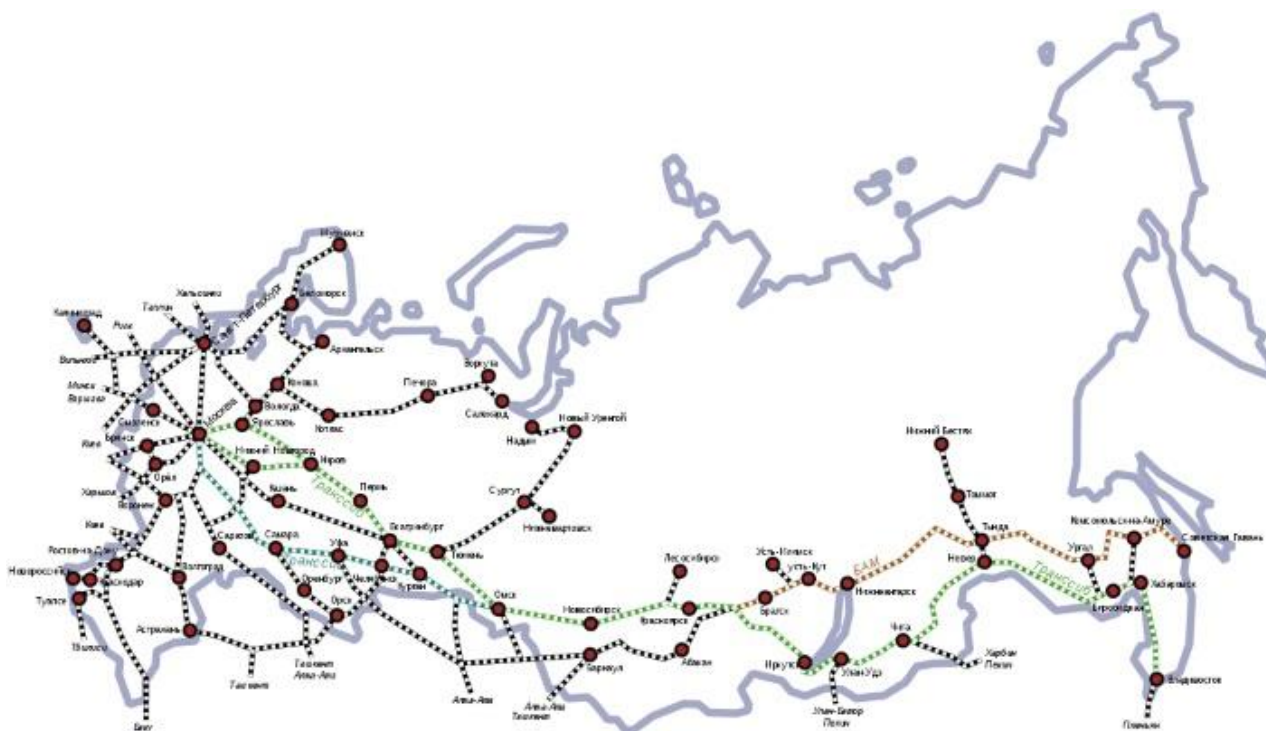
Мурманск
Хельсинки
Петрозаводск
Калининград
Таллин
Санкт-Петербург
Рига
Вильнюс
Архангельск
Минск
Варшава
Котлас
Вологда
Ярославль
Москва
Смоленск
Киев
Брянск
Орёл
Харьков
Воронеж
Нижний Новгород
Киров
Казань
Воркута
Печора
Салехард
Надым
Новый Уренгой
Сургут
Нижневартовск
Пермь
Екатеринбург
Тюмень
Курган
Омск
Транссиб
Саратов
Самара
Уфа
Челябинск
Оренбург
Орск
Ростов-на-Дону
Краснодар
Новороссийск
Туапсе
Тбилиси
Волгоград
Астрахань
Баку
Ташкент
Алма-Ата
Новосибирск
Барнаул
Абакан
Красноярск
Лесосибирск
Усть-Илимск
Усть-Кут
Братск
БАМ
Нижнеангарск
Иркутск
Улан-Удэ
Улан-Батор
Пекин
Чита
Харбин
Пекин
Нижний Бестях
Томмот
Тында
Нерюнгри
Ургал
Комсомольск-на-Амуре
Советская Гавань
Хабаровск
Биробиджан
Транссиб
Владивосток
Пхеньян